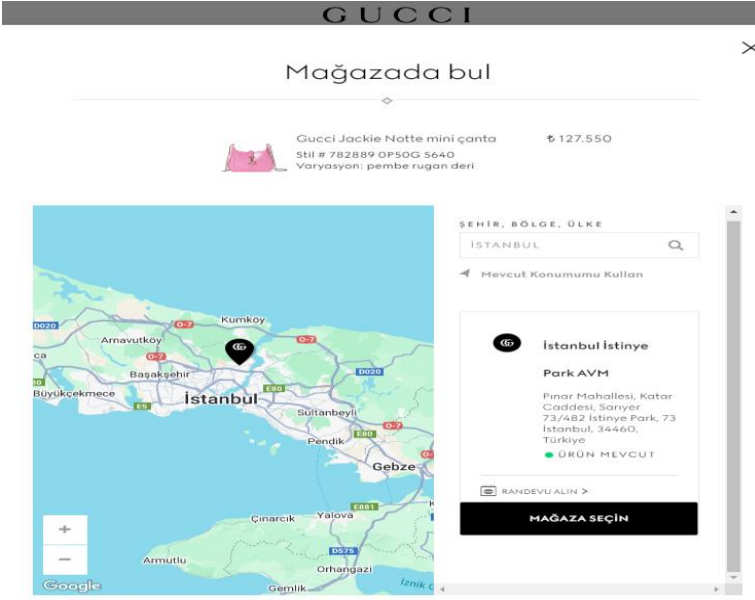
GUCCI

Mağazada bul

Gucci Jackie Notte mini çanta
Stil # 782889 0P50G 5640
Varyasyon: pembe rugan deri
₺127.550

Kumköy
D020
O-7
Arnavutköy
ca
O-7
O-7
Başakşehir
D020
E80
Büyükçekmece
E5
İstanbul
Sultanbeyli
E80
O-7
Pendik
Gebze
+
−
E881
Çınarcık
Yalova
Armutlu
D575
Orhangazi
Google
Gemlik
İznik G

ŞEHİR, BÖLGE, ÜLKE
İSTANBUL
Mevcut Konumumu Kullan

İstanbul İstinye Park AVM
Pınar Mahallesi, Katar Caddesi, Sarıyer 73/482 İstinye Park, 73 İstanbul, 34460, Türkiye
ÜRÜN MEVCUT

RANDEVU ALIN >
MAĞAZA SEÇİN